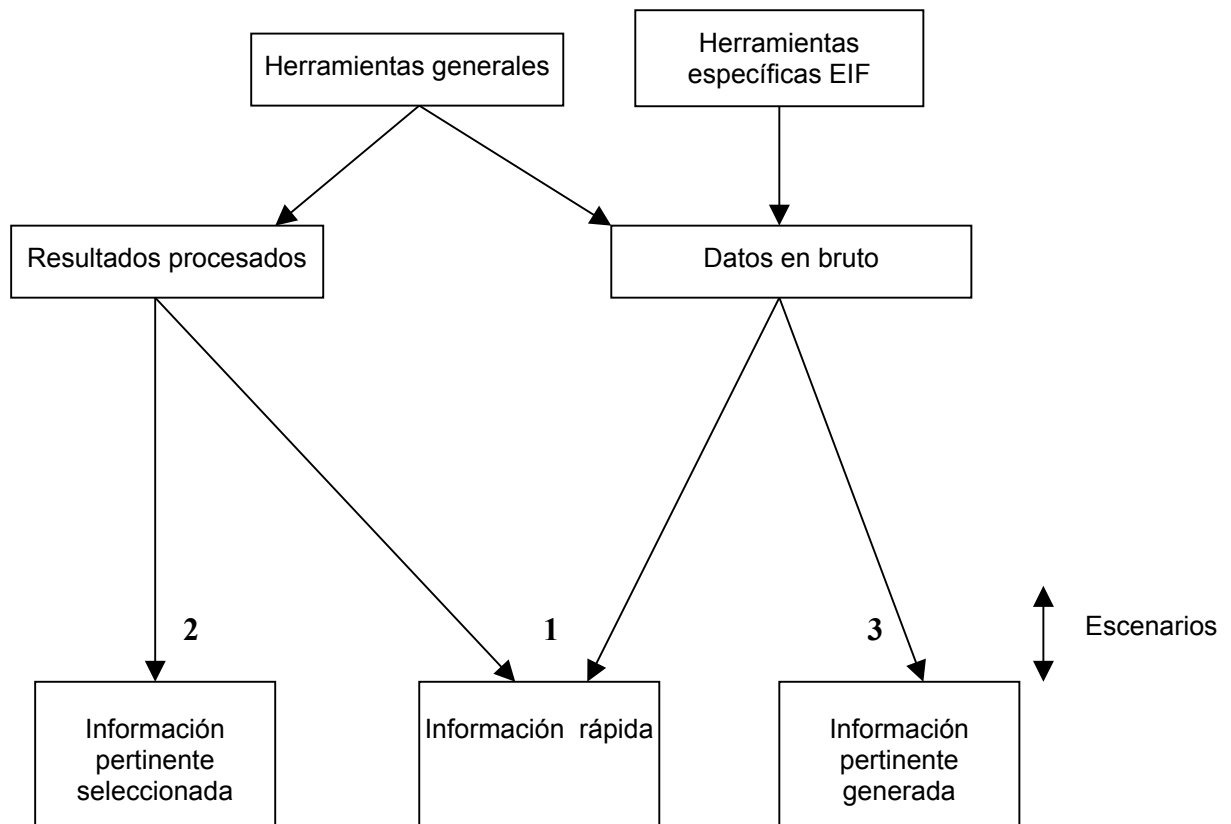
Herramientas generales

Herramientas específicas EIF

Resultados procesados

Datos en bruto

2

1

3

Escenarios

Información pertinente seleccionada

Información rápida

Información pertinente generada